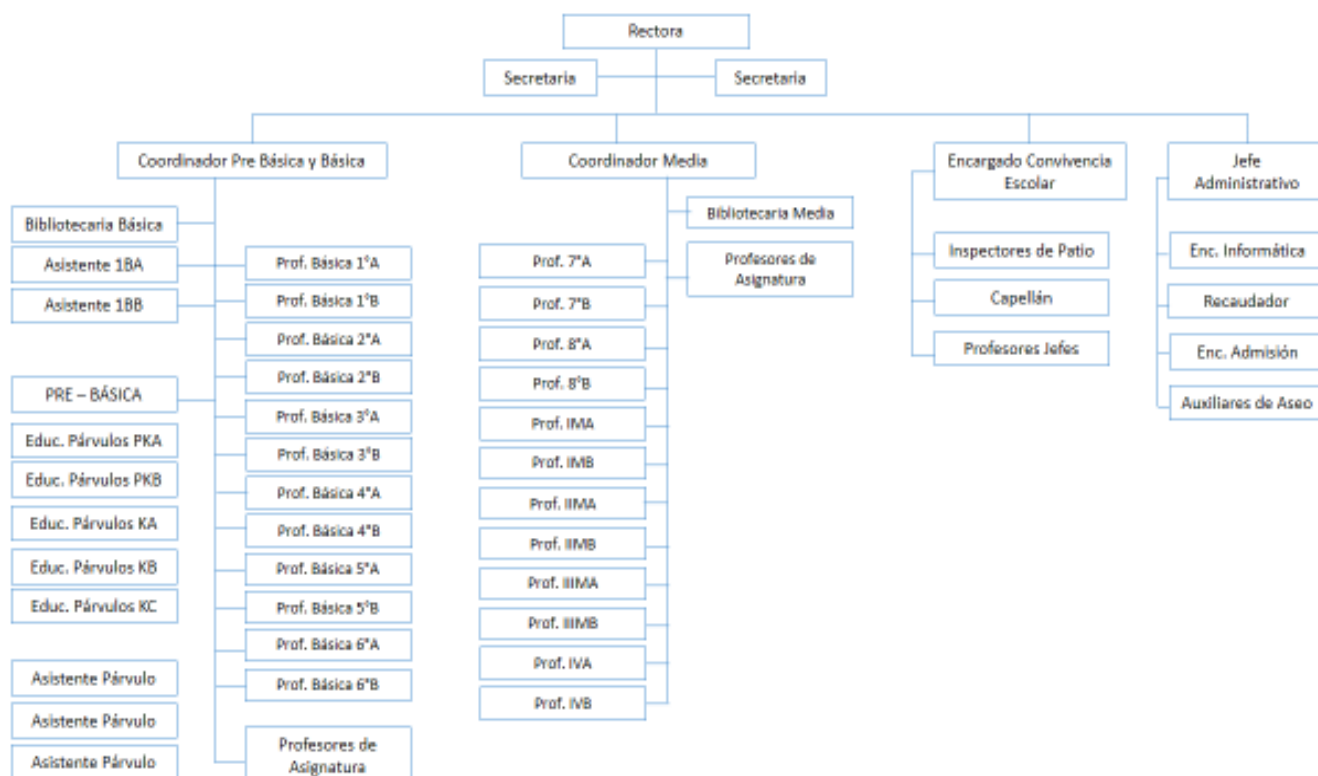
Rectora

Secretaria

Secretaria

Coordinador Pre Básica y Básica

Bibliotecaria Básica

Asistente 1BA

Asistente 1BB

PRE – BÁSICA

Educ. Párvulos PKA

Educ. Párvulos PKB

Educ. Párvulos KA

Educ. Párvulos KB

Educ. Párvulos KC

Asistente Párvulo

Asistente Párvulo

Asistente Párvulo

Prof. Básica 1°A

Prof. Básica 1°B

Prof. Básica 2°A

Prof. Básica 2°B

Prof. Básica 3°A

Prof. Básica 3°B

Prof. Básica 4°A

Prof. Básica 4°B

Prof. Básica 5°A

Prof. Básica 5°B

Prof. Básica 6°A

Prof. Básica 6°B

Profesores de Asignatura

Coordinador Media

Bibliotecaria Media

Profesores de Asignatura

Prof. 7°A

Prof. 7°B

Prof. 8°A

Prof. 8°B

Prof. IMA

Prof. IMB

Prof. IIMA

Prof. IIMB

Prof. IIIMA

Prof. IIIMB

Prof. IVA

Prof. IVB

Encargado Convivencia Escolar

Inspectores de Patio

Capellán

Profesores Jefes

Jefe Administrativo

Enc. Informática

Recaudador

Enc. Admisión

Auxiliares de Aseo